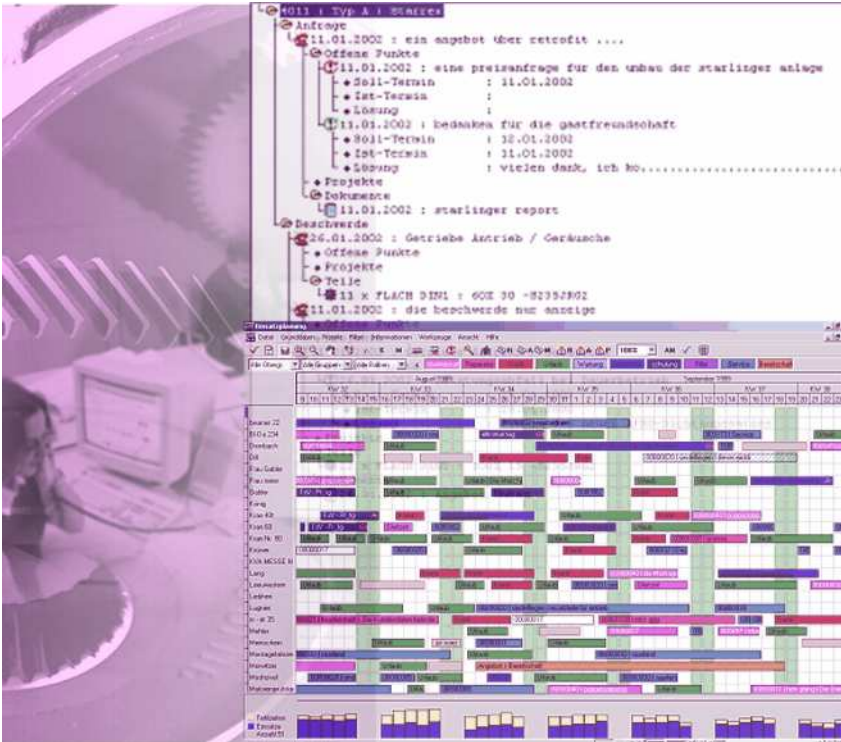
4011 : Typ A : Starres
Anfrage
11.01.2002 : ein angebot über retrofit ....
Offene Punkte
13.01.2002 : eine preisanfrage für den umbau der starlinger anlage
Soll-Termin : 11.01.2002
Ist-Termin :
Lösung :
11.01.2002 : bedanken für die gastfreundschaft
Soll-Termin : 32.01.2002
Ist-Termin : 31.01.2002
Lösung : vielen dank, ich ho.........................
Projekte
Dokumente
13.01.2002 : starlinger report
Beschwerde
26.01.2002 : Getriebe Antrieb / Geräusche
Offene Punkte
Projekte
Teile
13 x FLACH DIN1 : 60X 30 -82392802
11.01.2002 : die beschwerde zur anzeige
Offene Punkte

Einsatzplanung
Datei Projekt Bearbeiten Filter Informationen Werkzeuge Ansicht Hilfe
Alle Objekte Alle Gruppen Alle Rollen
August 2000 September 2000
KW 32 KW 34 KW 35 KW 36 KW 37 KW 38
Baumer 22
BIG a 234
Dornbach
Dill
Frau Sauter
Frau Heinz
Gottke
Koenig
Kran Kit
Kran 60
Kran Nr. 80
Krüner
KVA MESSE N
Lang
Lenz
Leuchten
Lughes
Martin
Montagekolonne
Monteur
Montageleitung
Urlaub
Urlaub
Urlaub
Urlaub
Urlaub
Urlaub
Urlaub
Auslastung
Einsätze
Anzahl